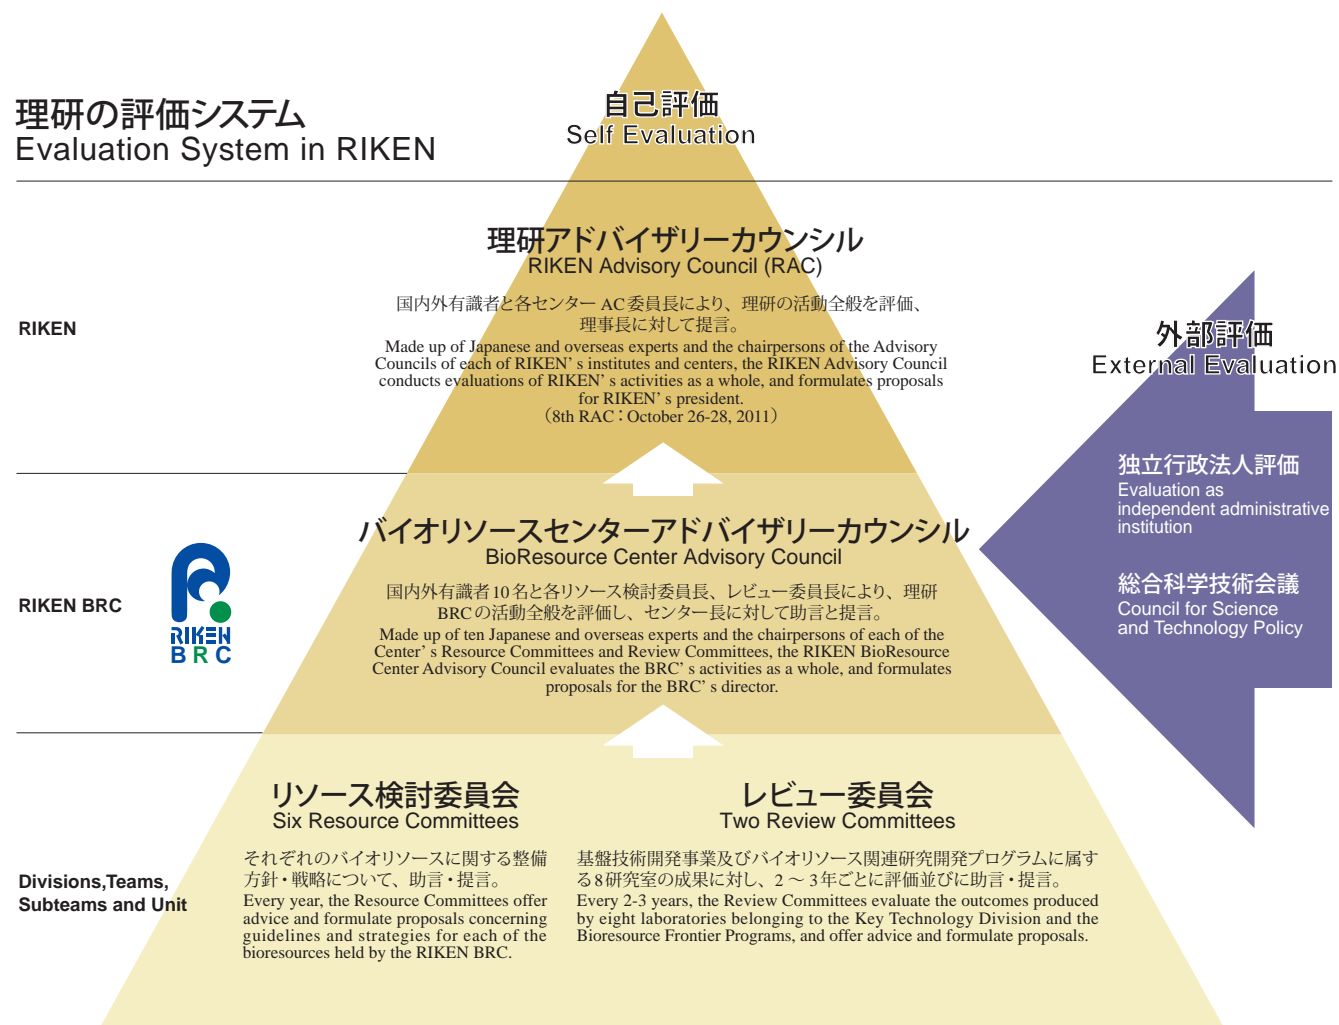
理研の評価システム
Evaluation System in RIKEN

自己評価
Self Evaluation

RIKEN

理研アドバイザリーカウンシル
RIKEN Advisory Council (RAC)

国内外有識者と各センター AC委員長により、理研の活動全般を評価、理事長に対して提言。

Made up of Japanese and overseas experts and the chairpersons of the Advisory Councils of each of RIKEN' s institutes and centers, the RIKEN Advisory Council conducts evaluations of RIKEN' s activities as a whole, and formulates proposals for RIKEN' s president.
(8th RAC : October 26-28, 2011)

外部評価
External Evaluation

独立行政法人評価
Evaluation as independent administrative institution

総合科学技術会議
Council for Science and Technology Policy

RIKEN BRC

RIKEN
BRC

バイオリソースセンターアドバイザリーカウンシル
BioResource Center Advisory Council

国内外有識者10名と各リソース検討委員長、レビュー委員長により、理研BRCの活動全般を評価し、センター長に対して助言と提言。

Made up of ten Japanese and overseas experts and the chairpersons of each of the Center' s Resource Committees and Review Committees, the RIKEN BioResource Center Advisory Council evaluates the BRC' s activities as a whole, and formulates proposals for the BRC' s director.

Divisions,Teams, Subteams and Unit

リソース検討委員会
Six Resource Committees

それぞれのバイオリソースに関する整備方針・戦略について、助言・提言。
Every year, the Resource Committees offer advice and formulate proposals concerning guidelines and strategies for each of the bioresources held by the RIKEN BRC.

レビュー委員会
Two Review Committees

基盤技術開発事業及びバイオリソース関連研究開発プログラムに属する8研究室の成果に対し、2～3年ごとに評価並びに助言・提言。
Every 2-3 years, the Review Committees evaluate the outcomes produced by eight laboratories belonging to the Key Technology Division and the Bioresource Frontier Programs, and offer advice and formulate proposals.